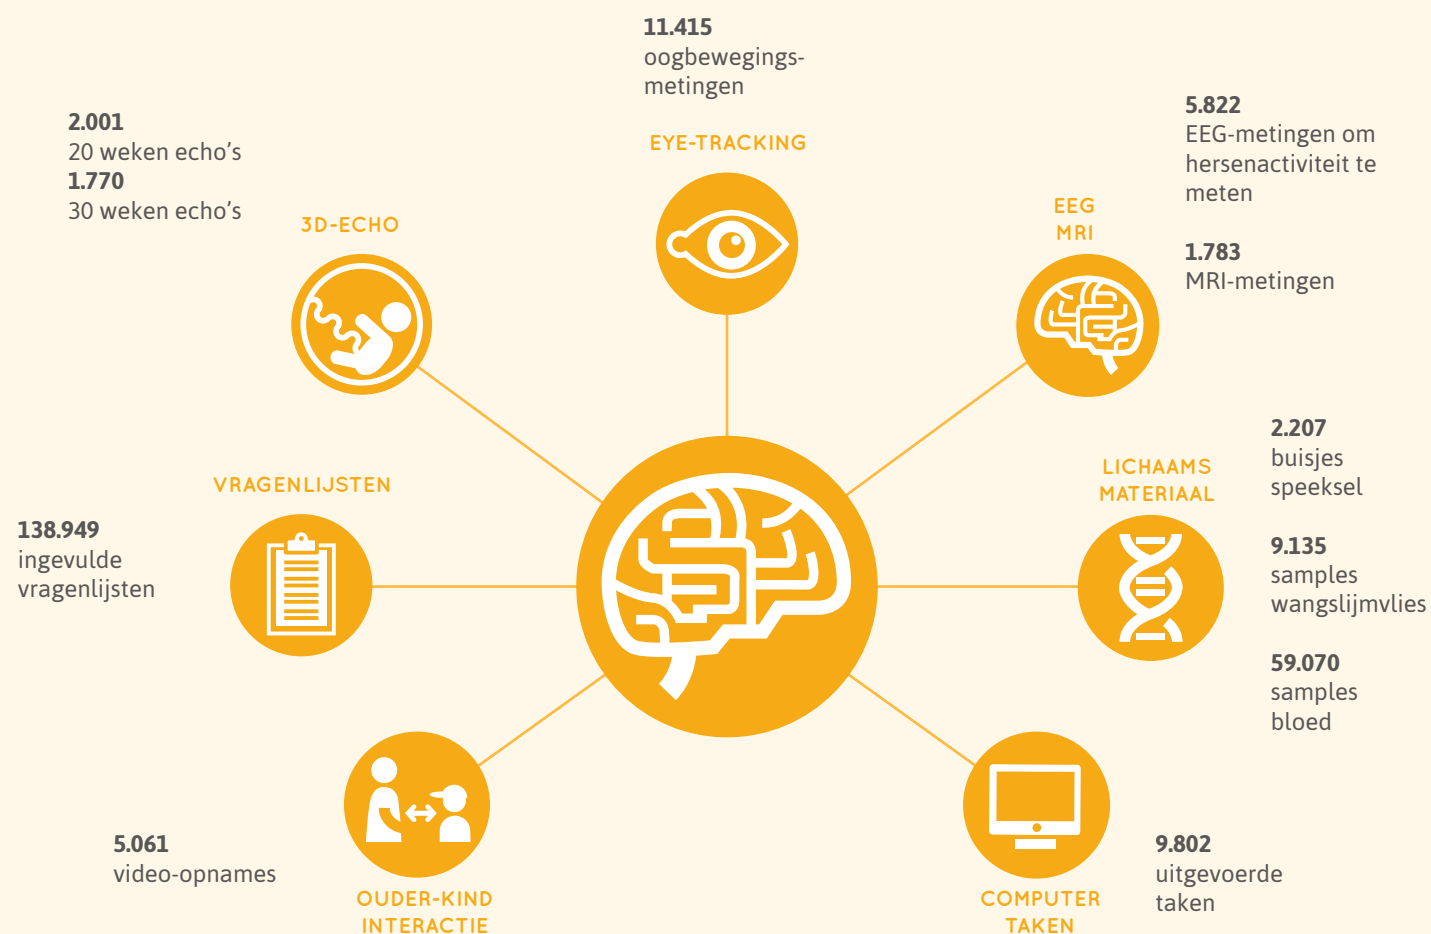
11.415
oogbewegings-metingen

EYE-TRACKING

2.001
20 weken echo's
1.770
30 weken echo's

3D-ECHO

5.822
EEG-metingen om hersenactiviteit te meten

EEG
MRI

1.783
MRI-metingen

2.207
buisjes speeksel

LICHAAMS MATERIAAL

9.135
samples wangslijmvlies

59.070
samples bloed

VRAGENLIJSTEN

138.949
ingevulde vragenlijsten

5.061
video-opnames

OUDER-KIND INTERACTIE

COMPUTER TAKEN

9.802
uitgevoerde taken